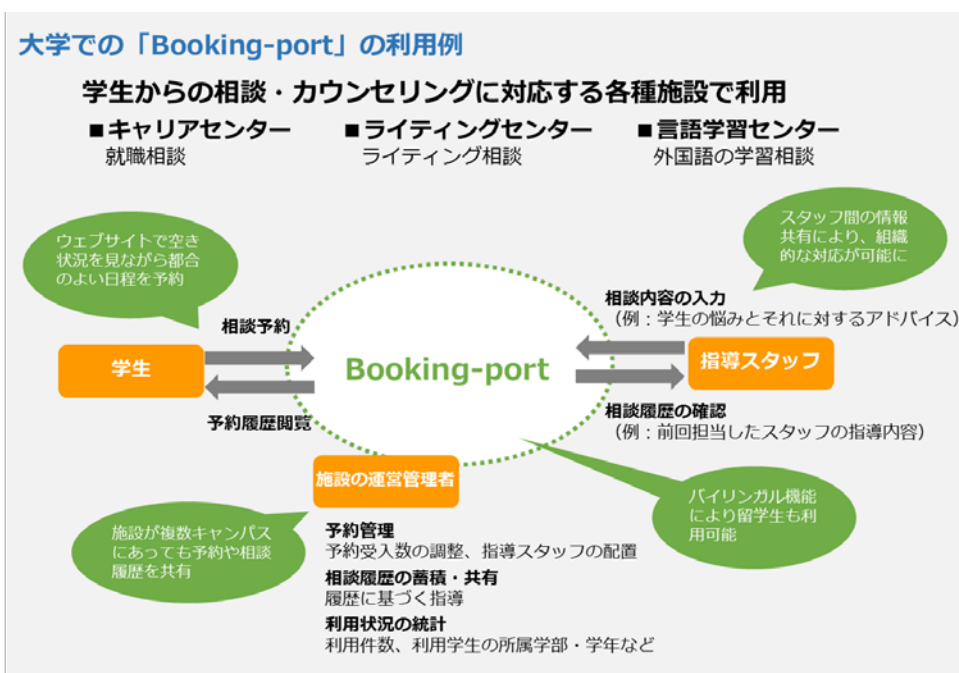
大学での「Booking-port」の利用例

学生からの相談・カウンセリングに対応する各種施設で利用

■キャリアセンター
就職相談

■ライティングセンター
ライティング相談

■言語学習センター
外国語の学習相談

ウェブサイトで空き状況を見ながら都合のよい日程を予約

スタッフ間の情報共有により、組織的な対応が可能に

相談予約

学生

予約履歴閲覧

Booking-port

相談内容の入力
（例：学生の悩みとそれに対するアドバイス）

指導スタッフ

相談履歴の確認
（例：前回担当したスタッフの指導内容）

施設の運営管理者

バイリンガル機能により留学生も利用可能

施設が複数キャンパスにあっても予約や相談履歴を共有

予約管理
予約受入数の調整、指導スタッフの配置

相談履歴の蓄積・共有
履歴に基づく指導

利用状況の統計
利用件数、利用学生の所属学部・学年など